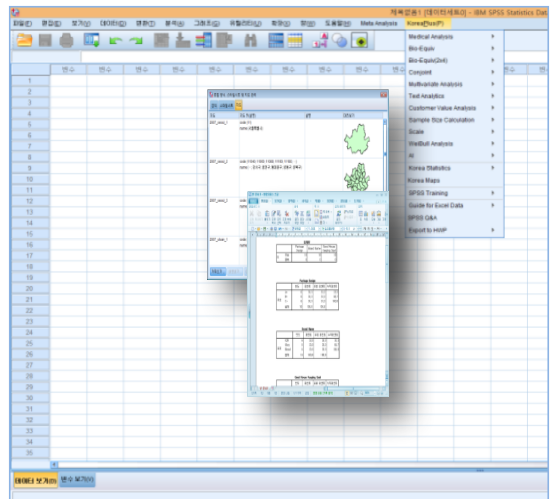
제목없음1 [데이터세트0] - IBM SPSS Statistics Dat

파일(F) 편집(E) 보기(V) 데이터(D) 변환(T) 분석(A) 그래프(G) 유틸리티(U) 확장(X) 창(W) 도움말(H) Meta Analysis KoreaPlus(P)

Medical Analysis
Bio-Equiv
Bio-Equiv(2x4)
Conjoint
Multivariate Analysis
Text Analytics
Customer Value Analysis
Sample Size Calculation
Scale
WeiBull Analysis
AI
Korea Statistics
Korea Maps
SPSS Training
Guide for Excel Data
SPSS Q&A
Export to HWP

변수 변수 변수 변수 변수 변수 변수 변수 변수 변수 변수

1
2
3
4
5
6
7
8
9
10
11
12
13
14
15
16
17
18
19
20
21
22
23
24
25
26
27
28
29
30
31
32
33
34
35

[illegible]

데이터 보기(D) 변수 보기(V)